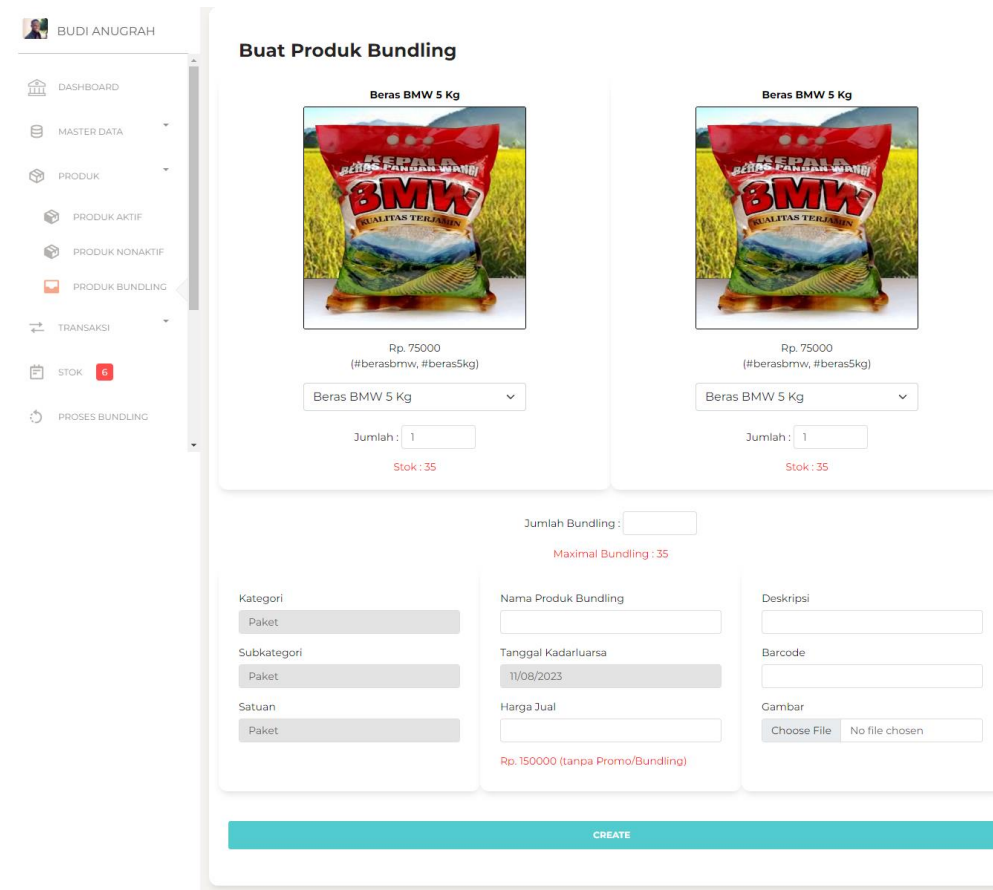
BUDI ANUGRAH

DASHBOARD

MASTER DATA

PRODUK

PRODUK AKTIF

PRODUK NONAKTIF

PRODUK BUNDLING

TRANSAKSI

STOK 6

PROSES BUNDLING

Buat Produk Bundling

Beras BMW 5 Kg

KEPALA BERAS PANDAN WANGI BMW KUALITAS TERJAMIN

Rp. 75000
(#berasbmw, #beras5kg)

Beras BMW 5 Kg

Jumlah : 1

Stok : 35

Beras BMW 5 Kg

KEPALA BERAS PANDAN WANGI BMW KUALITAS TERJAMIN

Rp. 75000
(#berasbmw, #beras5kg)

Beras BMW 5 Kg

Jumlah : 1

Stok : 35

Jumlah Bundling :

Maximal Bundling : 35

Kategori

Paket

Subkategori

Paket

Satuan

Paket

Nama Produk Bundling

Tanggal Kadarluarsa

11/08/2023

Harga Jual

Rp. 150000 (tanpa Promo/Bundling)

Deskripsi

Barcode

Gambar

Choose File No file chosen

CREATE